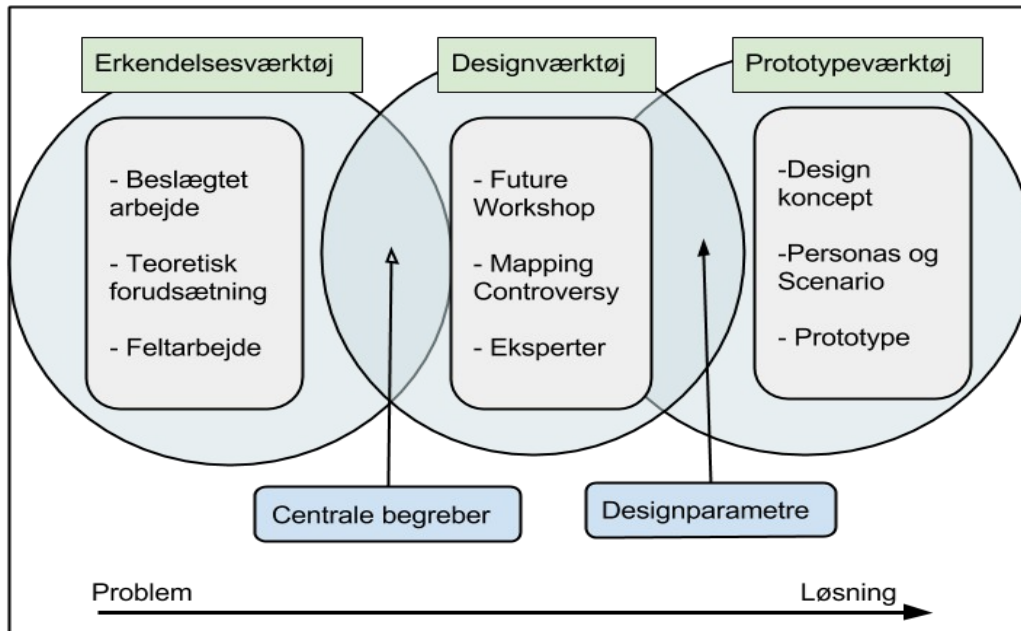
Erkendelsesværktøj

- Beslægtet arbejde

- Teoretisk forudsætning

- Feltarbejde

Designværktøj

- Future Workshop

- Mapping Controversy

- Eksperter

Prototypeværktøj

-Design koncept

-Personas og Scenario

- Prototype

Centrale begreber

Designparametre

Problem

Løsning